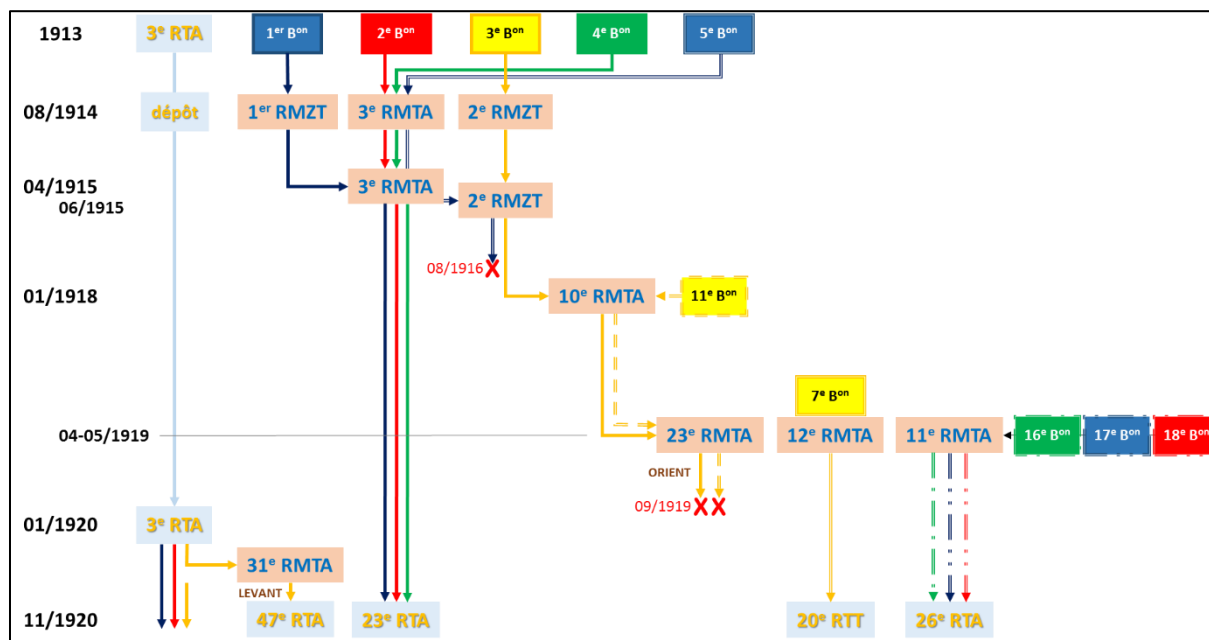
1913
3$^{e}$ RTA
1$^{er}$ B$^{on}$
2$^{e}$ B$^{on}$
3$^{e}$ B$^{on}$
4$^{e}$ B$^{on}$
5$^{e}$ B$^{on}$

08/1914
dépôt
1$^{er}$ RMZT
3$^{e}$ RMTA
2$^{e}$ RMZT

04/1915
3$^{e}$ RMTA
06/1915
2$^{e}$ RMZT

08/1916

01/1918
10$^{e}$ RMTA
11$^{e}$ B$^{on}$

7$^{e}$ B$^{on}$

04-05/1919
23$^{e}$ RMTA
12$^{e}$ RMTA
11$^{e}$ RMTA
16$^{e}$ B$^{on}$
17$^{e}$ B$^{on}$
18$^{e}$ B$^{on}$

ORIENT
09/1919

01/1920
3$^{e}$ RTA
31$^{e}$ RMTA
LEVANT

11/1920
47$^{e}$ RTA
23$^{e}$ RTA
20$^{e}$ RTT
26$^{e}$ RTA